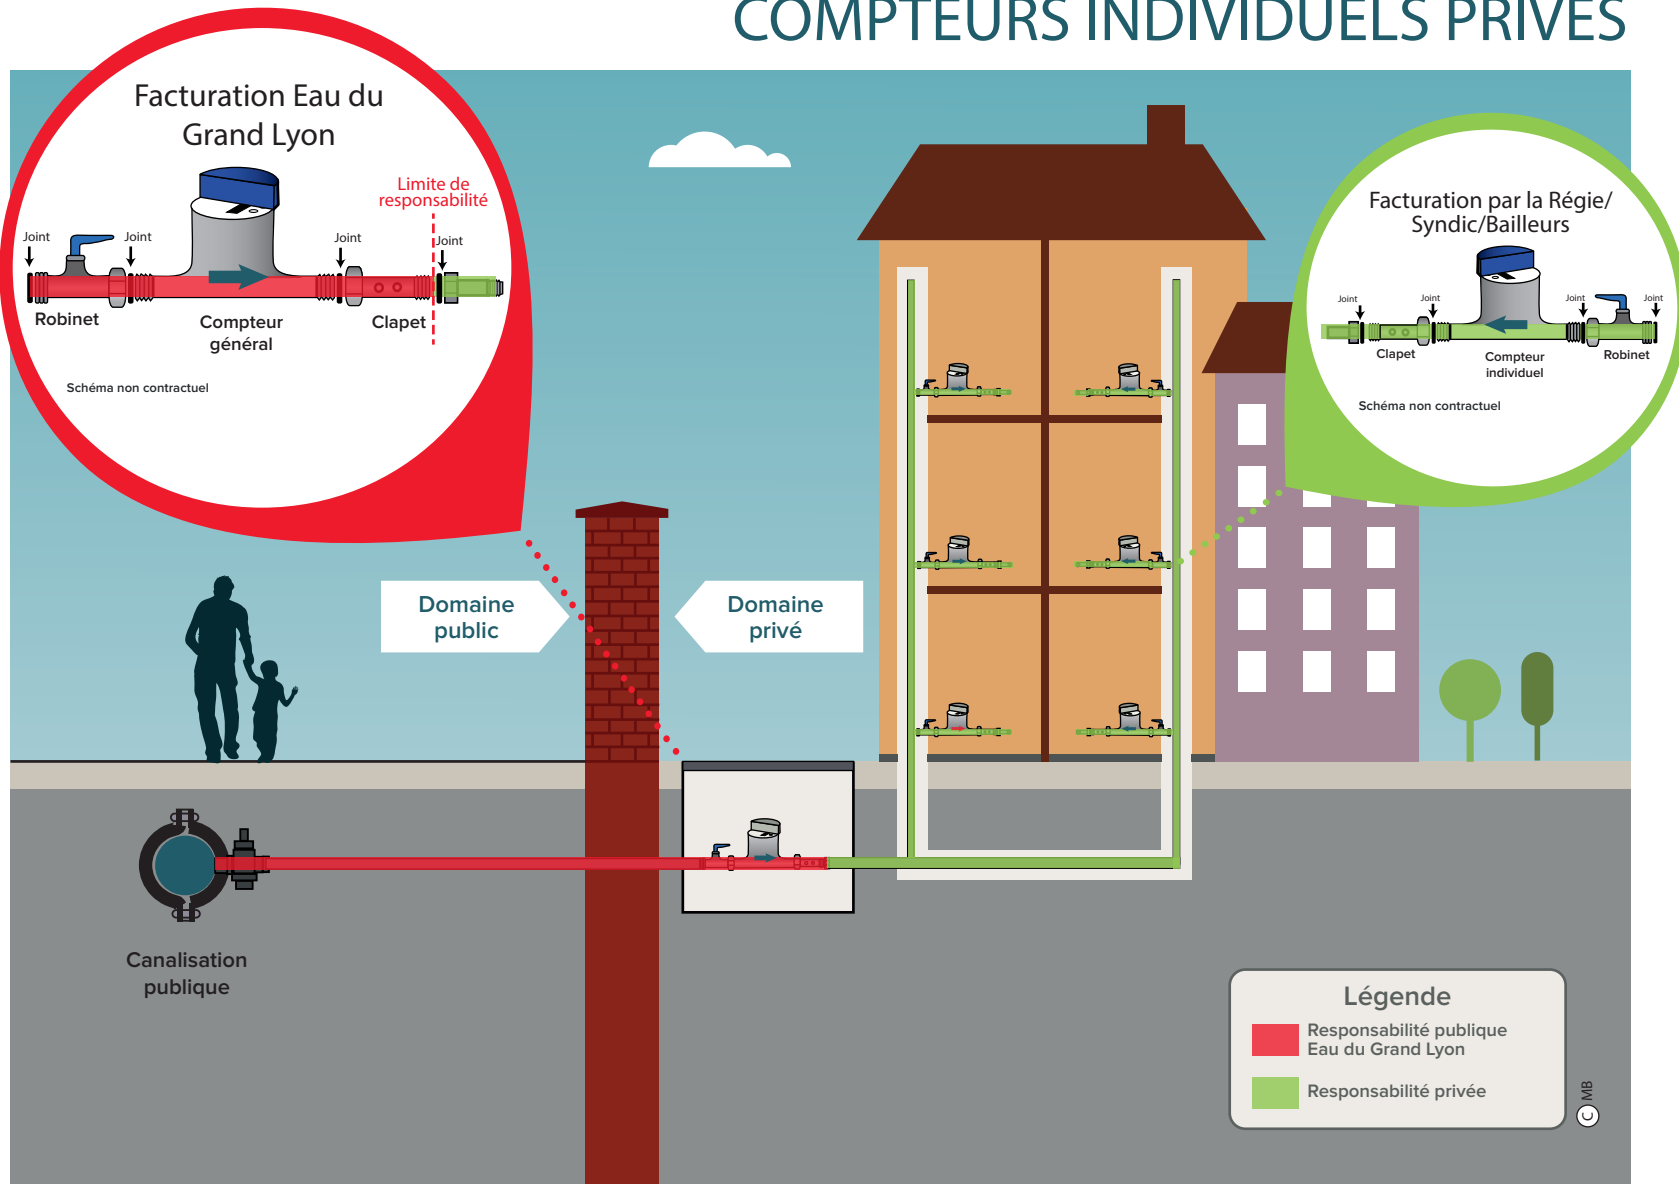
COMPTEURS INDIVIDUELS PRIVES

Facturation Eau du Grand Lyon

Limite de responsabilité

Joint
Joint
Joint
Joint

Robinet
Compteur général
Clapet

Schéma non contractuel

Facturation par la Régie/ Syndic/Bailleurs

Joint
Joint
Joint
Joint

Clapet
Compteur individuel
Robinet

Schéma non contractuel

Domaine public

Domaine privé

Canalisation publique

Légende
Responsabilité publique Eau du Grand Lyon
Responsabilité privée

© MB